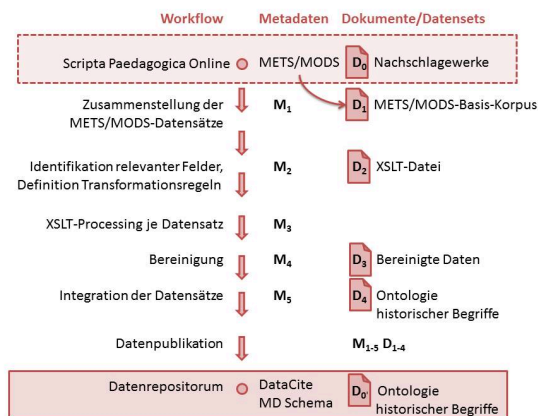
| Workflow | Metadaten | Dokumente/Datensets |
|---|---|---|
| Scripta Paedagogica Online | METS/MODS | $D_0$ Nachschlagewerke |
| Zusammenstellung der METS/MODS-Datensätze | $M_1$ | $D_1$ METS/MODS-Basis-Korpus |
| Identifikation relevanter Felder, Definition Transformationsregeln | $M_2$ | $D_2$ XSLT-Datei |
| XSLT-Processing je Datensatz | $M_3$ | |
| Bereinigung | $M_4$ | $D_3$ Bereinigte Daten |
| Integration der Datensätze | $M_5$ | $D_4$ Ontologie historischer Begriffe |
| Datenpublikation | $M_{1-5}$ $D_{1-4}$ | |
| Datenrepositorum | DataCite MD Schema | $D_{0'}$ Ontologie historischer Begriffe |